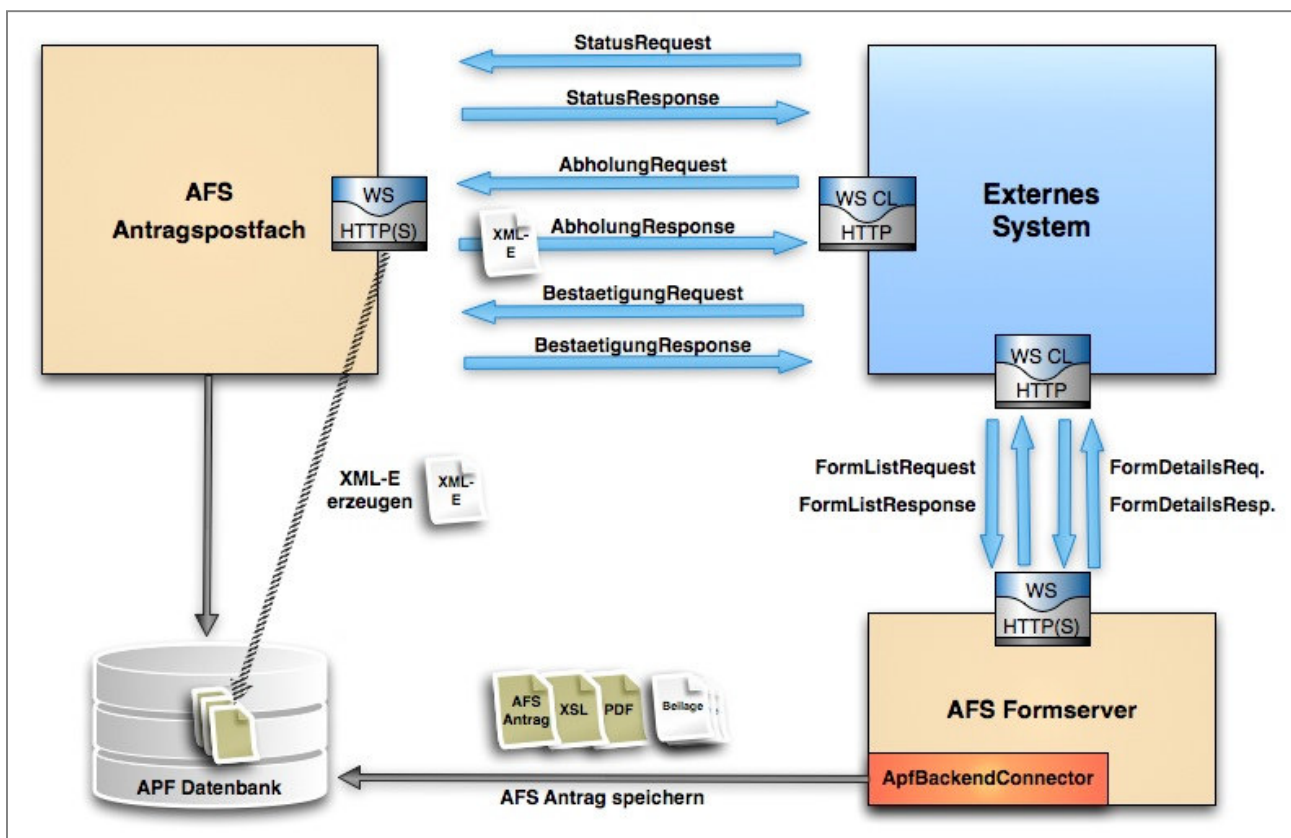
AFS
Antragspostfach

WS
HTTP(S)

StatusRequest

StatusResponse

AbholungRequest

XML-
E

AbholungResponse

BestaetigungRequest

BestaetigungResponse

WS CL
HTTP

Externes
System

WS CL
HTTP

XML-E
erzeugen

XML-
E

FormListRequest

FormListResponse

FormDetailsReq.

FormDetailsResp.

WS
HTTP(S)

AFS Antrag

XSL

PDF

Beilage

AFS Formserver

ApfBackendConnector

APF Datenbank

AFS Antrag speichern